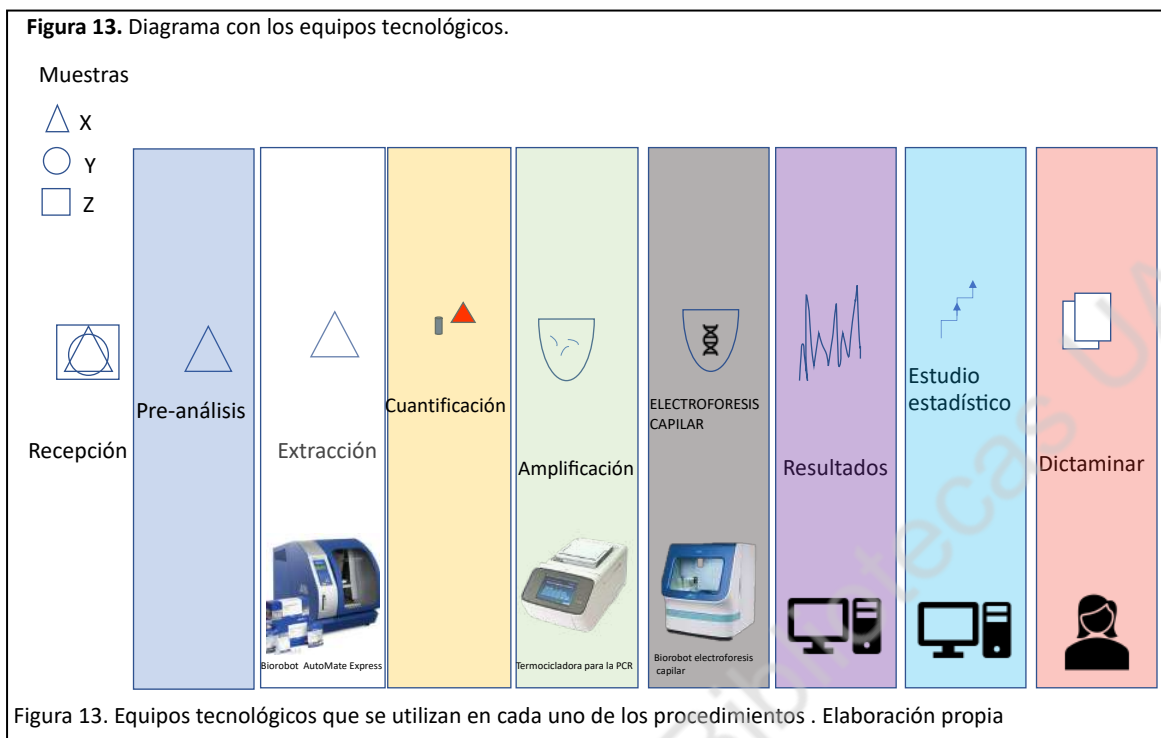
**Figura 13.** Diagrama con los equipos tecnológicos.

Muestras

X

Y

Z

Recepción

Pre-análisis

Extracción

Biorobot AutoMate Express

Cuantificación

Amplificación

Termocicladora para la PCR

ELECTROFORESIS CAPILAR

Biorobot electroforesis capilar

Resultados

Estudio estadístico

Dictaminar

Figura 13. Equipos tecnológicos que se utilizan en cada uno de los procedimientos . Elaboración propia